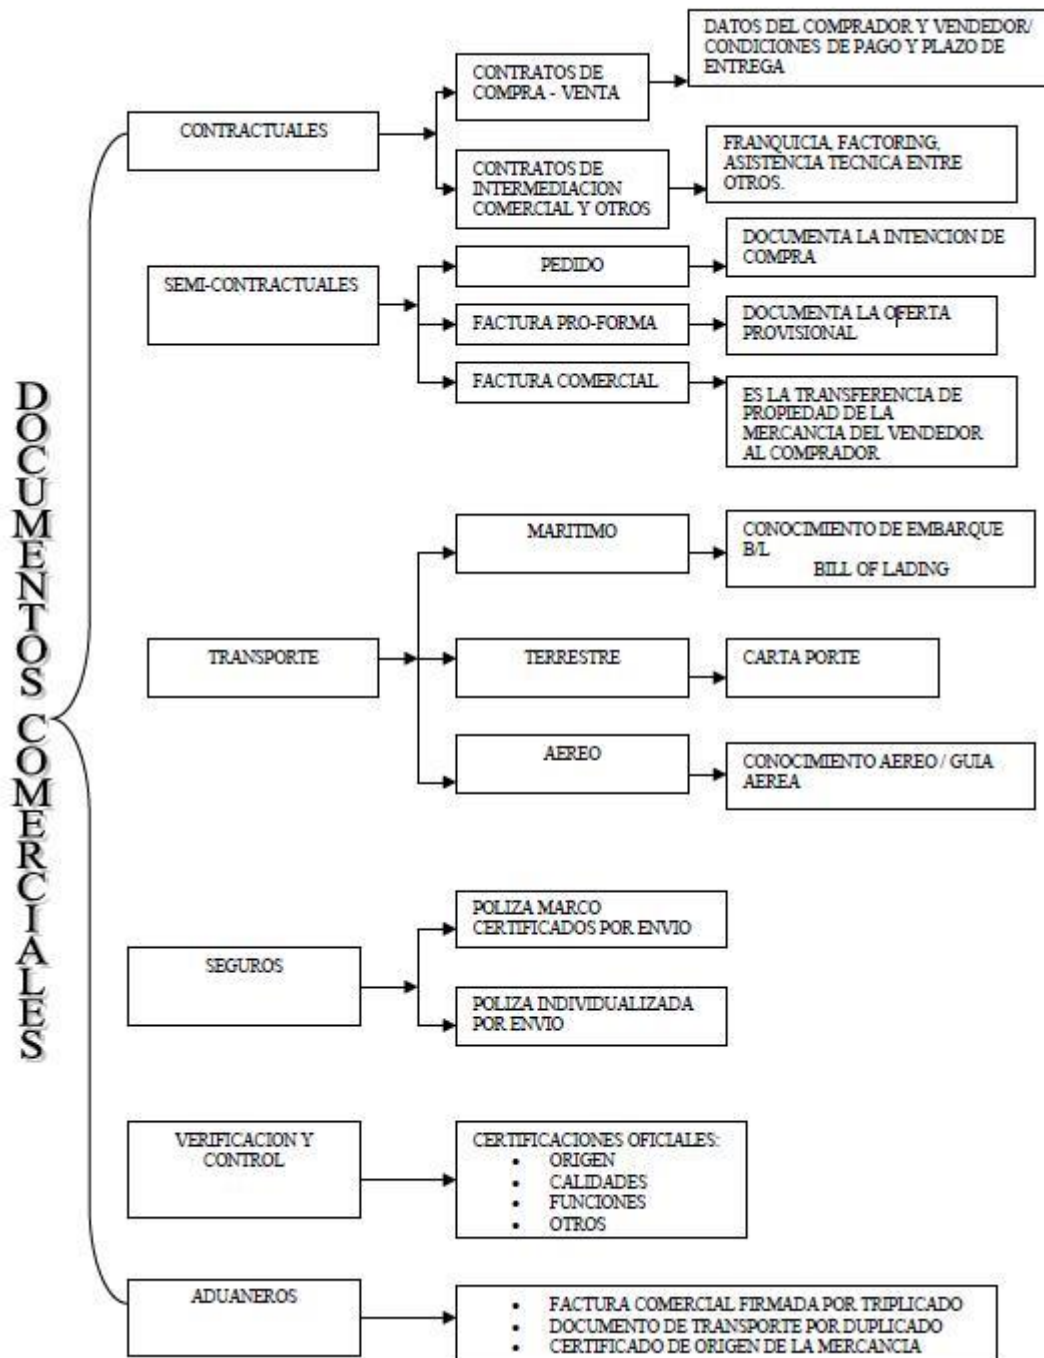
DOCUMENTOS COMERCIALES

CONTRACTUALES

CONTRATOS DE COMPRA - VENTA

DATOS DEL COMPRADOR Y VENDEDOR/ CONDICIONES DE PAGO Y PLAZO DE ENTREGA

CONTRATOS DE INTERMEDIACION COMERCIAL Y OTROS

FRANQUICIA, FACTORING, ASISTENCIA TECNICA ENTRE OTROS.

SEMI-CONTRACTUALES

PEDIDO

DOCUMENTA LA INTENCION DE COMPRA

FACTURA PRO-FORMA

DOCUMENTA LA OFERTA PROVISIONAL

FACTURA COMERCIAL

ES LA TRANSFERENCIA DE PROPIEDAD DE LA MERCANCIA DEL VENDEDOR AL COMPRADOR

TRANSPORTE

MARITIMO

CONOCIMIENTO DE EMBARQUE B/L BILL OF LADING

TERRESTRE

CARTA PORTE

AEREO

CONOCIMIENTO AEREO / GUIA AEREA

SEGUROS

POLIZA MARCO CERTIFICADOS POR ENVIO

POLIZA INDIVIDUALIZADA POR ENVIO

VERIFICACION Y CONTROL

CERTIFICACIONES OFICIALES:
• ORIGEN
• CALIDADES
• FUNCIONES
• OTROS

ADUANEROS

• FACTURA COMERCIAL FIRMADA POR TRIPLICADO
• DOCUMENTO DE TRANSPORTE POR DUPLICADO
• CERTIFICADO DE ORIGEN DE LA MERCANCIA